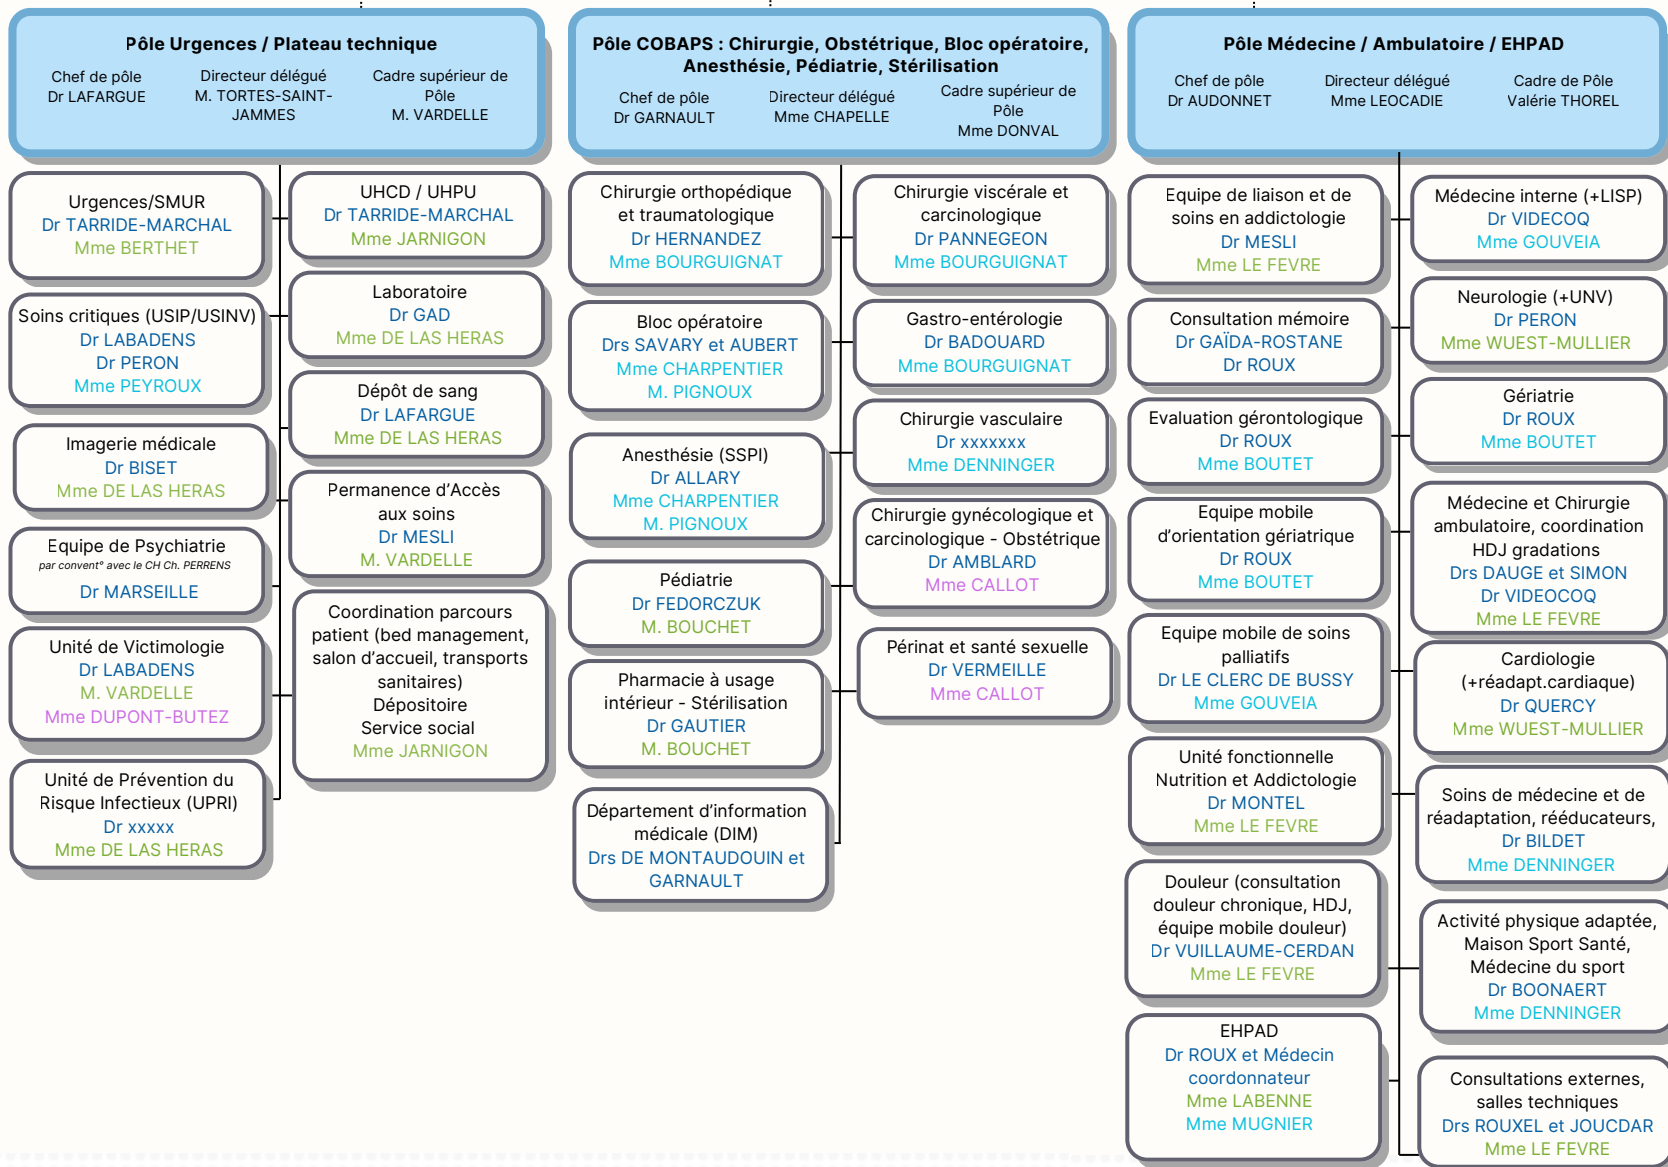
Pôle Urgences / Plateau technique

Chef de pôle
Dr LAFARGUE

Directeur délégué
M. TORTES-SAINT-JAMMES

Cadre supérieur de Pôle
M. VARDELLE

Urgences/SMUR
Dr TARRIDE-MARCHAL
Mme BERTHET

Soins critiques (USIP/USINV)
Dr LABADENS
Dr PERON
Mme PEYROUX

Imagerie médicale
Dr BISET
Mme DE LAS HERAS

Equipe de Psychiatrie
par convent° avec le CH Ch. PERRENS
Dr MARSEILLE

Unité de Victimologie
Dr LABADENS
M. VARDELLE
Mme DUPONT-BUTEZ

Unité de Prévention du Risque Infectieux (UPRI)
Dr xxxxx
Mme DE LAS HERAS

UHCD / UHPU
Dr TARRIDE-MARCHAL
Mme JARNIGON

Laboratoire
Dr GAD
Mme DE LAS HERAS

Dépôt de sang
Dr LAFARGUE
Mme DE LAS HERAS

Permanence d'Accès aux soins
Dr MESLI
M. VARDELLE

Coordination parcours patient (bed management, salon d'accueil, transports sanitaires)
Dépositoire
Service social
Mme JARNIGON

Pôle COBAPS : Chirurgie, Obstétrique, Bloc opératoire, Anesthésie, Pédiatrie, Stérilisation

Chef de pôle
Dr GARNAULT

Directeur délégué
Mme CHAPELLE

Cadre supérieur de Pôle
Mme DONVAL

Chirurgie orthopédique et traumatologique
Dr HERNANDEZ
Mme BOURGUIGNAT

Bloc opératoire
Drs SAVARY et AUBERT
Mme CHARPENTIER
M. PIGNOUX

Anesthésie (SSPI)
Dr ALLARY
Mme CHARPENTIER
M. PIGNOUX

Pédiatrie
Dr FEDORCZUK
M. BOUCHET

Pharmacie à usage intérieur - Stérilisation
Dr GAUTIER
M. BOUCHET

Département d'information médicale (DIM)
Drs DE MONTAUDOUIN et GARNAULT

Chirurgie viscérale et carcinologique
Dr PANNEGEON
Mme BOURGUIGNAT

Gastro-entérologie
Dr BADOUARD
Mme BOURGUIGNAT

Chirurgie vasculaire
Dr xxxxxxx
Mme DENNINGER

Chirurgie gynécologique et carcinologique - Obstétrique
Dr AMBLARD
Mme CALLOT

Périnat et santé sexuelle
Dr VERMEILLE
Mme CALLOT

Pôle Médecine / Ambulatoire / EHPAD

Chef de pôle
Dr AUDONNET

Directeur délégué
Mme LEOCADIE

Cadre de Pôle
Valérie THOREL

Equipe de liaison et de soins en addictologie
Dr MESLI
Mme LE FEVRE

Consultation mémoire
Dr GAÏDA-ROSTANE
Dr ROUX

Evaluation gérontologique
Dr ROUX
Mme BOUTET

Equipe mobile d'orientation gériatrique
Dr ROUX
Mme BOUTET

Equipe mobile de soins palliatifs
Dr LE CLERC DE BUSSY
Mme GOUVEIA

Unité fonctionnelle Nutrition et Addictologie
Dr MONTEL
Mme LE FEVRE

Douleur (consultation douleur chronique, HDJ, équipe mobile douleur)
Dr VUILLAUME-CERDAN
Mme LE FEVRE

EHPAD
Dr ROUX et Médecin coordonnateur
Mme LABENNE
Mme MUGNIER

Médecine interne (+LISP)
Dr VIDECOQ
Mme GOUVEIA

Neurologie (+UNV)
Dr PERON
Mme WUEST-MULLIER

Gériatrie
Dr ROUX
Mme BOUTET

Médecine et Chirurgie ambulatoire, coordination HDJ gradations
Drs DAUGE et SIMON
Dr VIDEOCOQ
Mme LE FEVRE

Cardiologie (+réadapt.cardiaque)
Dr QUERCY
Mme WUEST-MULLIER

Soins de médecine et de réadaptation, rééducateurs,
Dr BILDET
Mme DENNINGER

Activité physique adaptée, Maison Sport Santé, Médecine du sport
Dr BOONAERT
Mme DENNINGER

Consultations externes, salles techniques
Drs ROUXEL et JOUCDAR
Mme LE FEVRE